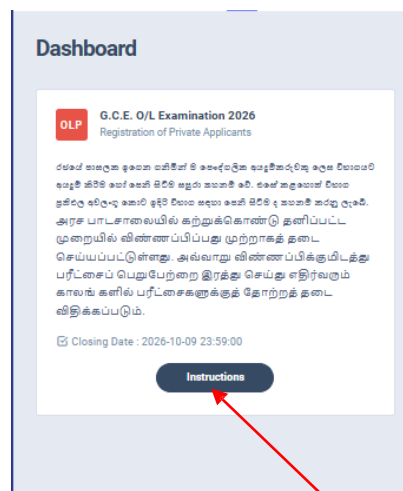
Dashboard

OLP

G.C.E. O/L Examination 2026

Registration of Private Applicants

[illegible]

அரச பாடசாலையில் கற்றுக்கொண்டு தனிப்பட்ட முறையில் விண்ணப்பிப்பது முற்றாகத் தடை செய்யப்பட்டுள்ளது. அவ்வாறு விண்ணப்பிக்குமிடத்து பரீட்சைப் பெறுபேற்றை இரத்து செய்து எதிர்வரும் காலங் களில் பரீட்சைகளுக்குத் தோற்றத் தடை விதிக்கப்படும்.

Closing Date : 2026-10-09 23:59:00

Instructions